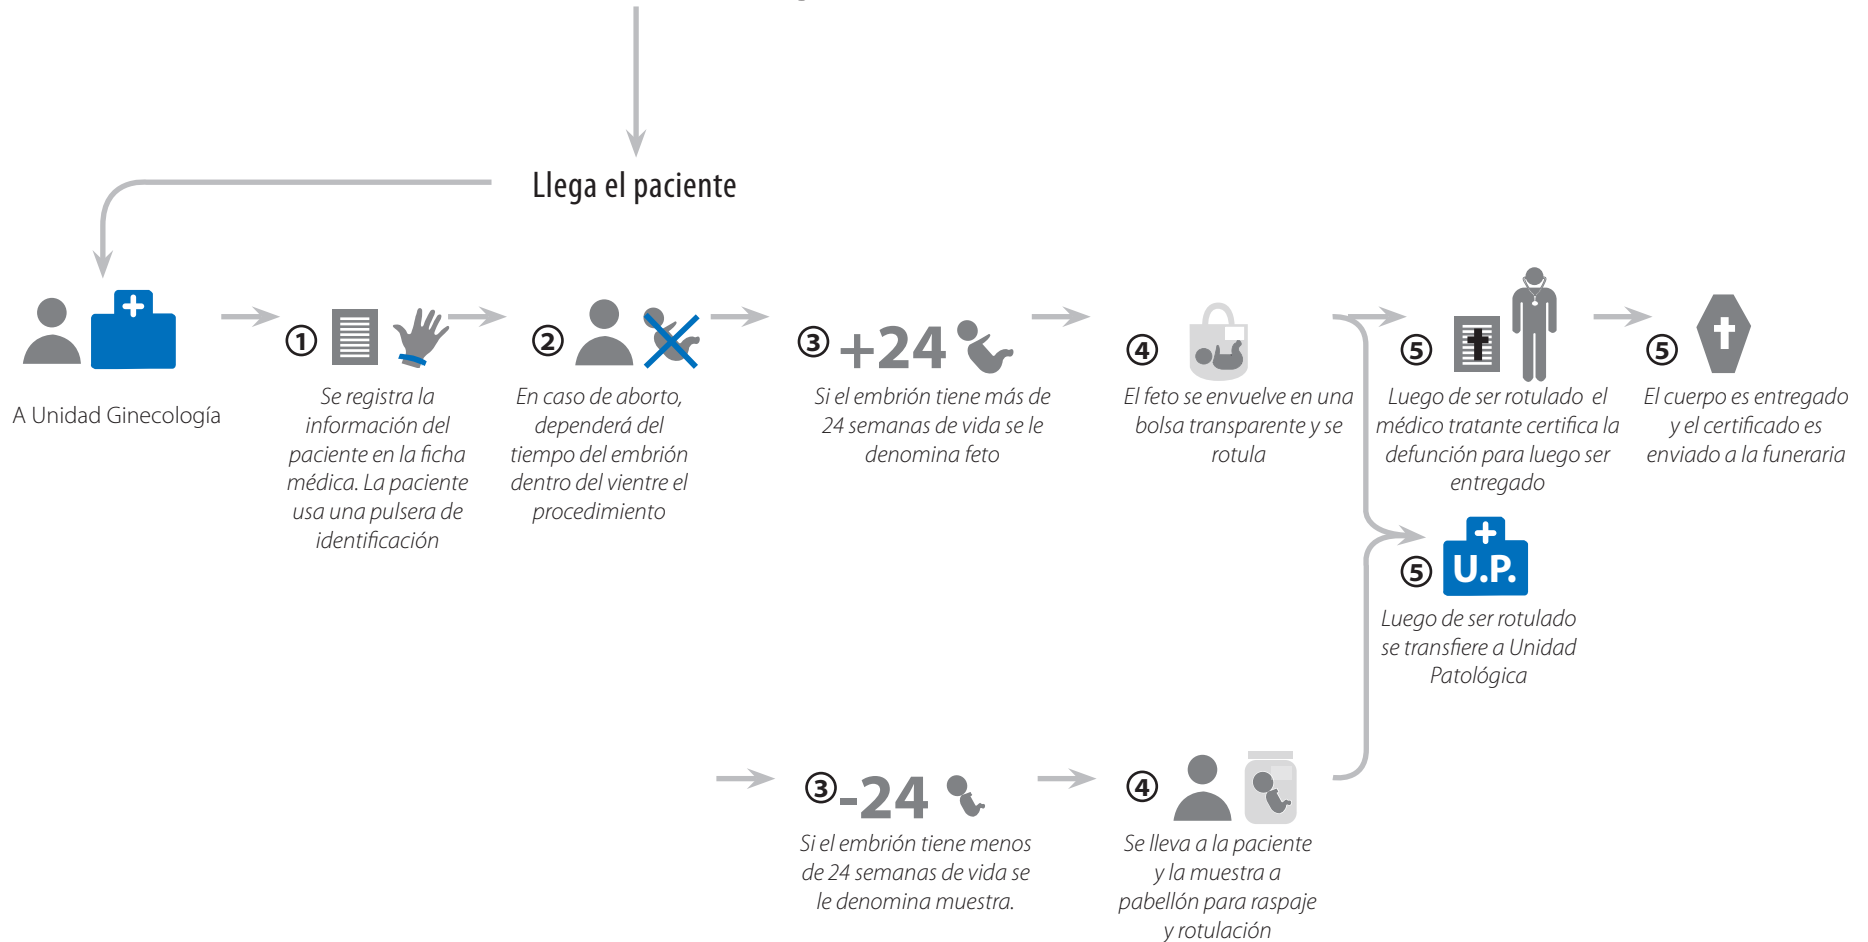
Llega el paciente

A Unidad Ginecología

① Se registra la información del paciente en la ficha médica. La paciente usa una pulsera de identificación

② En caso de aborto, dependerá del tiempo del embrión dentro del vientre el procedimiento

③ +24 Si el embrión tiene más de 24 semanas de vida se le denomina feto

④ El feto se envuelve en una bolsa transparente y se rotula

⑤ Luego de ser rotulado el médico tratante certifica la defunción para luego ser entregado

⑤ El cuerpo es entregado y el certificado es enviado a la funeraria

⑤ U.P. Luego de ser rotulado se transfiere a Unidad Patológica

③ -24 Si el embrión tiene menos de 24 semanas de vida se le denomina muestra.

④ Se lleva a la paciente y la muestra a pabellón para raspaje y rotulación